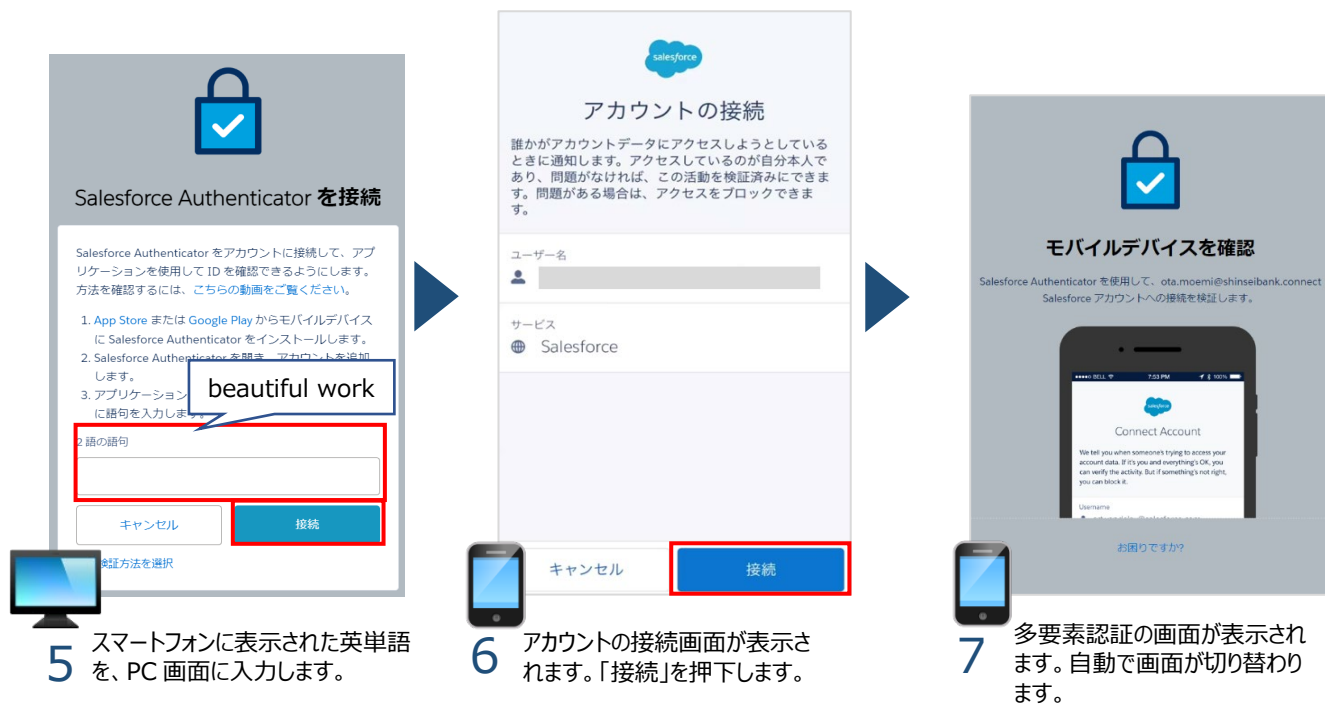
Salesforce Authenticator を接続

Salesforce Authenticator をアカウントに接続して、アプリケーションを使用して ID を確認できるようにします。方法を確認するには、こちらの動画をご覧ください。

1. App Store または Google Play からモバイルデバイスに Salesforce Authenticator をインストールします。
2. Salesforce Authenticator を開き、アカウントを追加します。
3. アプリケーション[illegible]に語句を入力します。

beautiful work

2 語の語句

キャンセル
接続

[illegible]検証方法を選択

5 スマートフォンに表示された英単語を、PC 画面に入力します。

salesforce

アカウントの接続

誰かがアカウントデータにアクセスしようとしているときに通知します。アクセスしているのが自分本人であり、問題がなければ、この活動を検証済みにできます。問題がある場合は、アクセスをブロックできます。

ユーザー名

サービス
Salesforce

キャンセル
接続

6 アカウントの接続画面が表示されます。「接続」を押下します。

モバイルデバイスを確認

Salesforce Authenticator を使用して、ota.moemi@shinseibank.connect Salesforce アカウントへの接続を検証します。

●●●●○ BELL 7:53 PM 100%

salesforce

Connect Account

We tell you when someone's trying to access your account data. If it's you and everything's OK, you can verify the activity. But if something's not right, you can block it.

Username

お困りですか?

7 多要素認証の画面が表示されます。自動で画面が切り替わります。